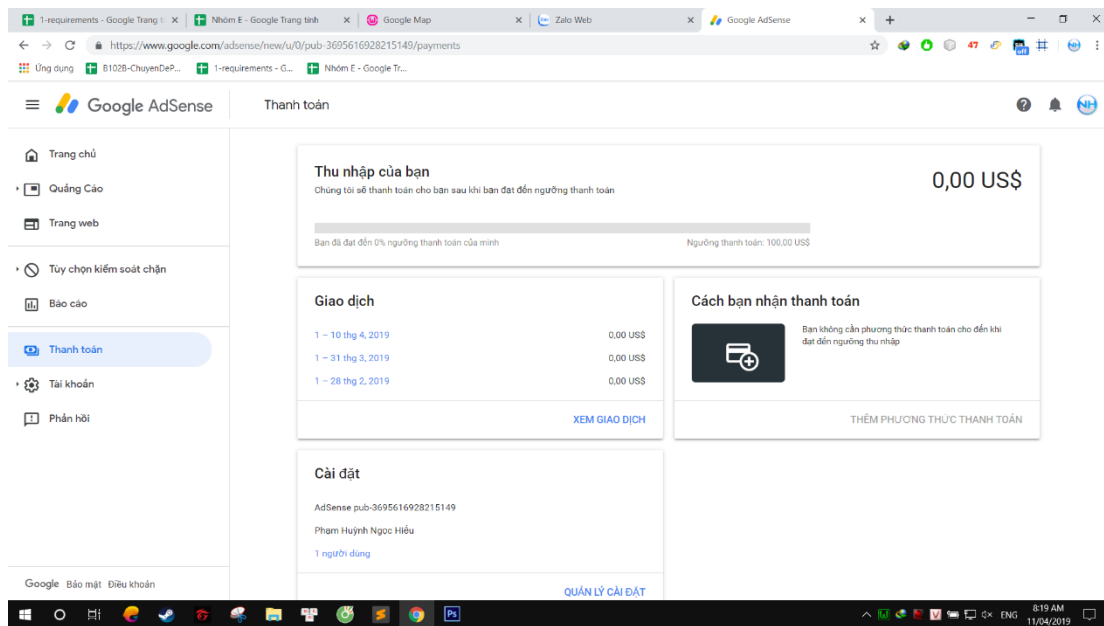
1-requirements - Google Trang t ×
Nhóm E - Google Trang tính ×
Google Map ×
Zalo Web ×
Google AdSense ×
+

https://www.google.com/adsense/new/u/0/pub-3695616928215149/payments

Ứng dụng B102B-ChuyenDeP... 1-requirements - G... Nhóm E - Google Tr...

47

Google AdSense
Thanh toán

NH

Trang chủ
Quảng Cáo
Trang web
Tùy chọn kiểm soát chặn
Báo cáo
Thanh toán
Tài khoản
Phản hồi

Google Bảo mật Điều khoản

Thu nhập của bạn
Chúng tôi sẽ thanh toán cho bạn sau khi bạn đạt đến ngưỡng thanh toán
0,00 US$
Bạn đã đạt đến 0% ngưỡng thanh toán của mình
Ngưỡng thanh toán: 100,00 US$

Giao dịch
| | |
|---|---|
| 1 – 10 thg 4, 2019 | 0,00 US$ |
| 1 – 31 thg 3, 2019 | 0,00 US$ |
| 1 – 28 thg 2, 2019 | 0,00 US$ |

XEM GIAO DỊCH

Cách bạn nhận thanh toán
Bạn không cần phương thức thanh toán cho đến khi đạt đến ngưỡng thu nhập
THÊM PHƯƠNG THỨC THANH TOÁN

Cài đặt
AdSense pub-3695616928215149
Phạm Huỳnh Ngọc Hiếu
1 người dùng
QUẢN LÝ CÀI ĐẶT

ENG 8:19 AM 11/04/2019